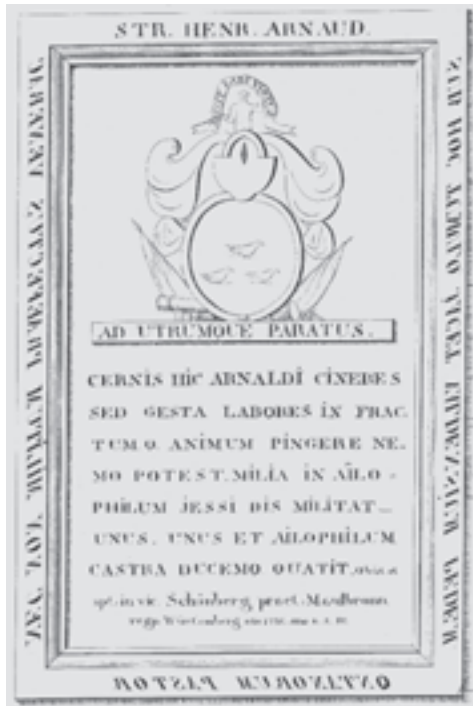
STR. HENR. ARNAUD.

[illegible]

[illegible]

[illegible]

AD UTRUMQUE PARATUS.

CERNIS HIC ARNALDI CINERES SED GESTA LABORES INFRACTUM Q. ANIMUM PINGERE NEMO POTEST. MILLIA IN ALLOPHILUM JESSI DIS MILITAT... UNUS. UNUS ET ALLOPHILUM CASTRA DUCEM Q. QUATIT. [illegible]

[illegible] Schönberg, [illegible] Maulbronn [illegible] Wirtemberg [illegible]

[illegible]